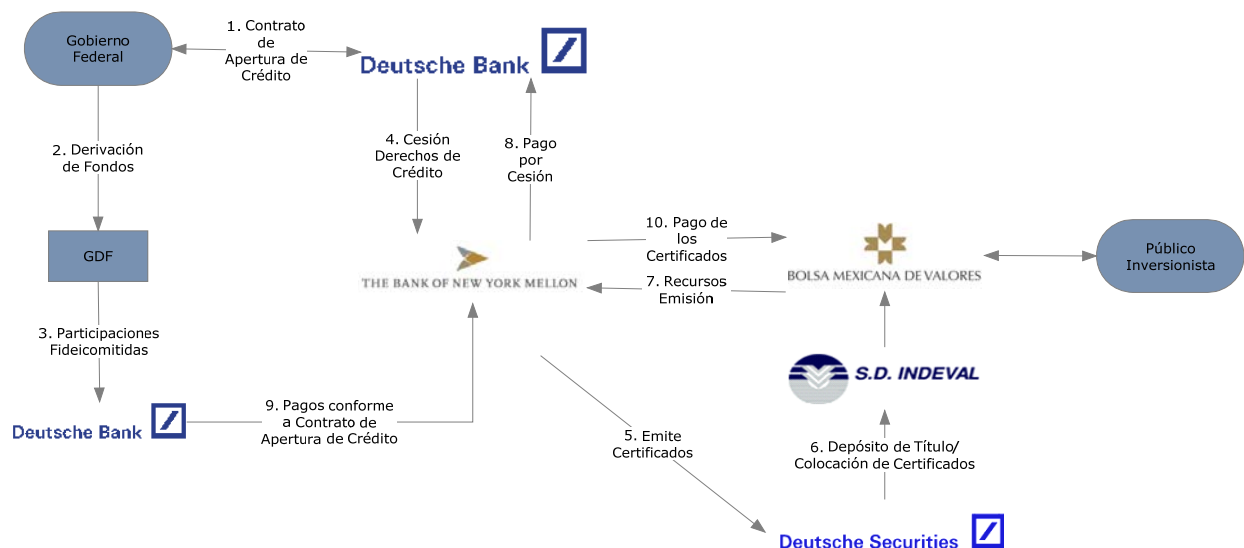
Gobierno Federal

1. Contrato de Apertura de Crédito

Deutsche Bank

2. Derivación de Fondos

4. Cesión Derechos de Crédito

8. Pago por Cesión

GDF

10. Pago de los Certificados

THE BANK OF NEW YORK MELLON

BOLSA MEXICANA DE VALORES

Público Inversionista

7. Recursos Emisión

3. Participaciones Fideicomitidas

S.D. INDEVAL

Deutsche Bank

9. Pagos conforme a Contrato de Apertura de Crédito

5. Emite Certificados

6. Depósito de Título/ Colocación de Certificados

Deutsche Securities